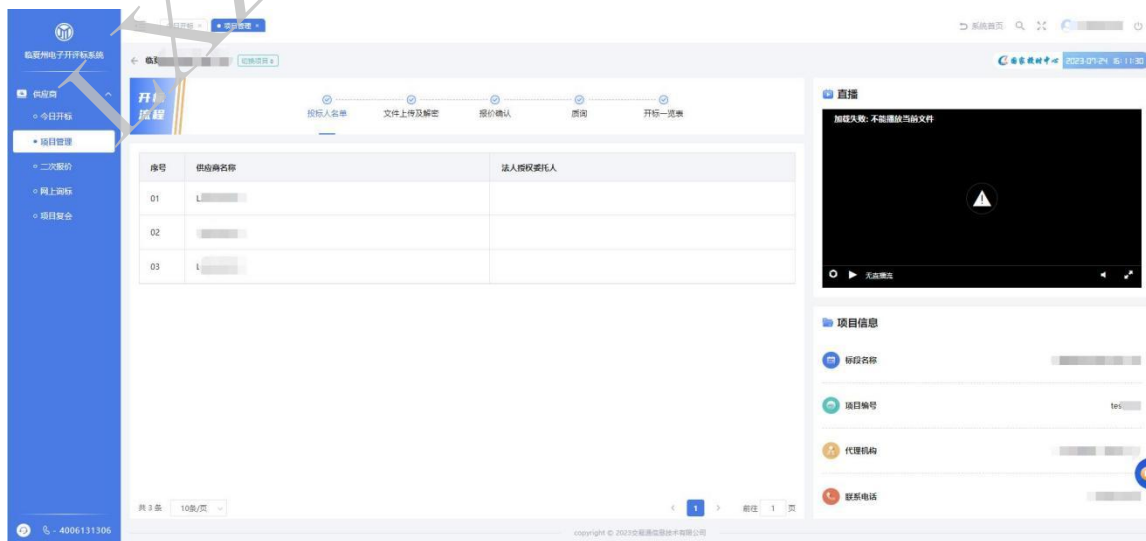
临夏州电子开评标系统

供应商
今日开标
项目管理
二次报价
网上询标
项目复会

4006131306

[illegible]开标 × 项目管理 ×

系统首页

← 临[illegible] 切换项目

2023-07-24 16:11:30

开标流程

投标人名单 文件上传及解密 报价确认 质询 开标一览表

| 序号 | 供应商名称 | 法人授权委托人 |
|---|---|---|
| 01 | L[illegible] | |
| 02 | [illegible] | |
| 03 | L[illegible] | |

共 3 条 10条/页 1 前往 1 页

直播

加载失败：不能播放当前文件

无直播流

项目信息

标段名称

项目编号 tes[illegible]

代理机构

联系电话

copyright © 2023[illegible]技术有限公司